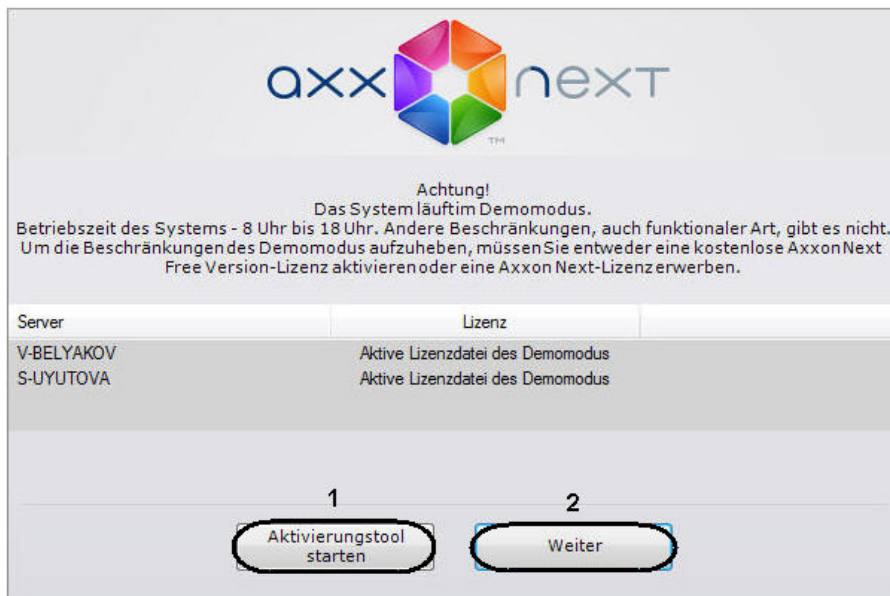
axx next

TM

Achtung!
Das System läuftim Demomodus.
Betriebszeit des Systems - 8 Uhr bis 18 Uhr. Andere Beschränkungen, auch funktionaler Art, gibt es nicht.
Um die Beschränkungen des Demomodus aufzuheben, müssen Sie entweder eine kostenlose AxxonNext Free Version-Lizenz aktivieren oder eine Axxon Next-Lizenz erwerben.

| Server | Lizenz |
|---|---|
| V-BELYAKOV | Aktive Lizenzdatei des Demomodus |
| S-UYUTOVA | Aktive Lizenzdatei des Demomodus |

1
Aktivierungstool starten

2
Weiter